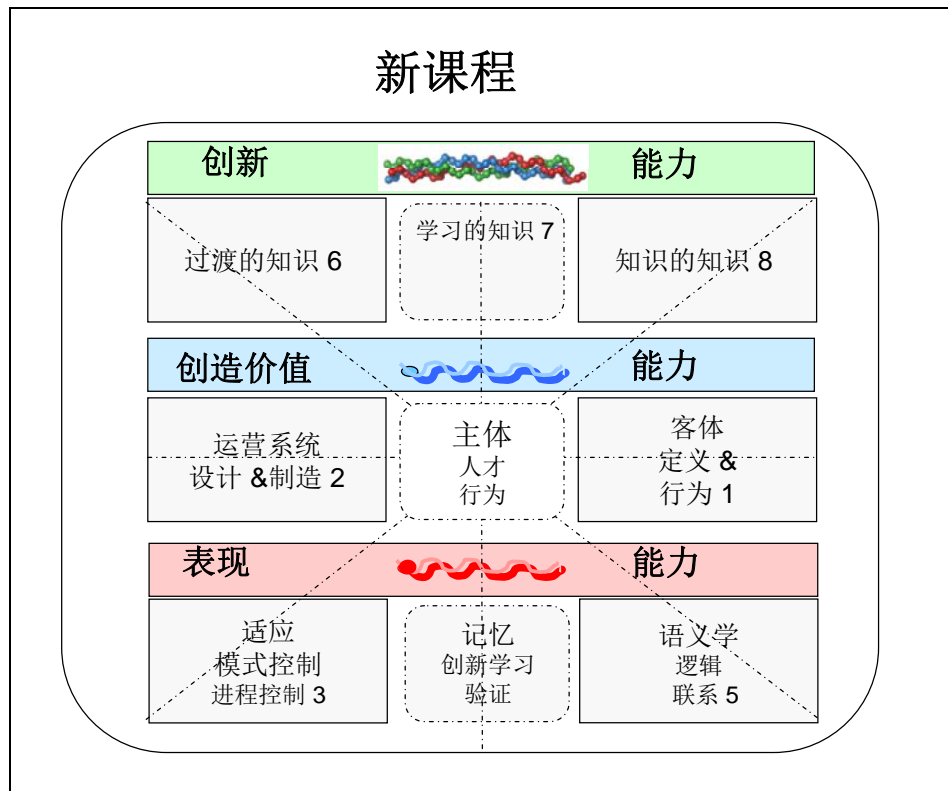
新课程

创新 能力

过渡的知识 6

学习的知识 7

知识的知识 8

创造价值 能力

运营系统
设计 &制造 2

主体
人才
行为

客体
定义 &
行为 1

表现 能力

适应
模式控制
进程控制 3

记忆
创新学习
验证

语义学
逻辑
联系 5